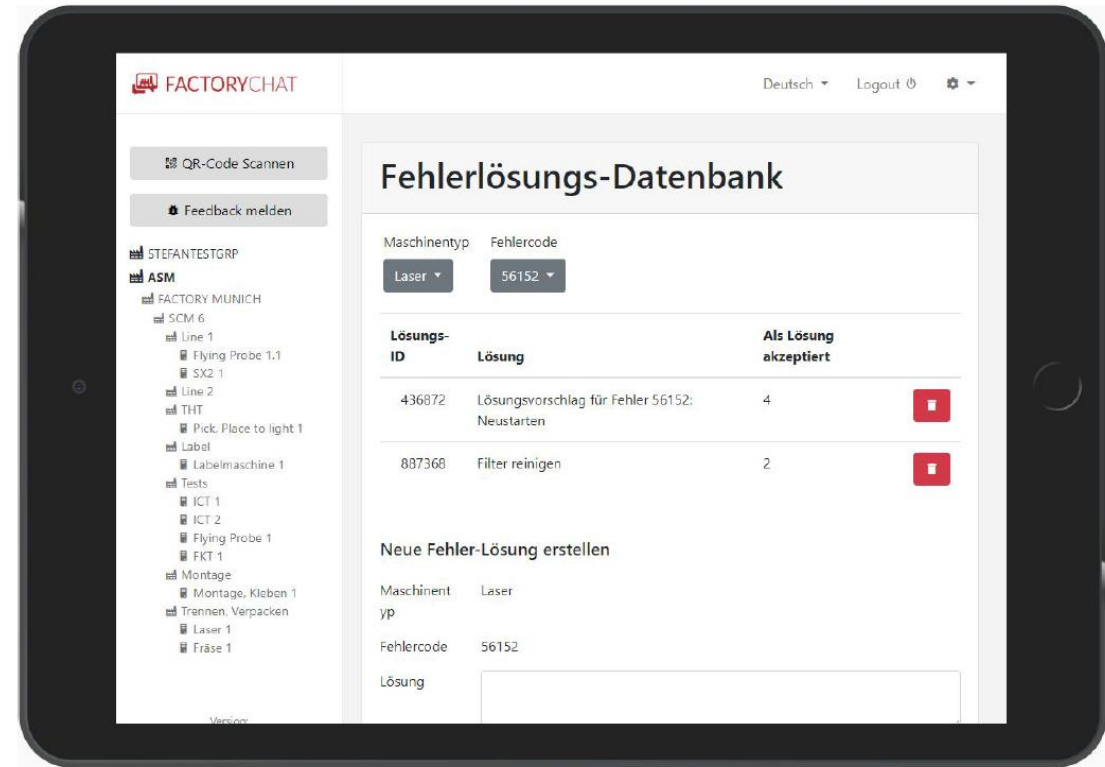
FACTORYCHAT

Deutsch ▾ Logout

QR-Code Scannen

Feedback melden

STEFANTESTGRP
ASM
FACTORY MUNICH
SCM 6
Line 1
Flying Probe 1.1
SX2 1
Line 2
THT
Pick, Place to light 1
Label
Labelmaschine 1
Tests
ICT 1
ICT 2
Flying Probe 1
FKT 1
Montage
Montage, Kleben 1
Trennen, Verpacken
Laser 1
Fräse 1

Version

Fehlerlösungs-Datenbank

Maschinentyp Fehlercode

Laser ▾ 56152 ▾

| Lösungs-ID | Lösung | Als Lösung akzeptiert |
|---|---|---|
| 436872 | Lösungsvorschlag für Fehler 56152: Neustarten | 4 |
| 887368 | Filter reinigen | 2 |

Neue Fehler-Lösung erstellen

Maschinentyp Laser

Fehlercode 56152

Lösung